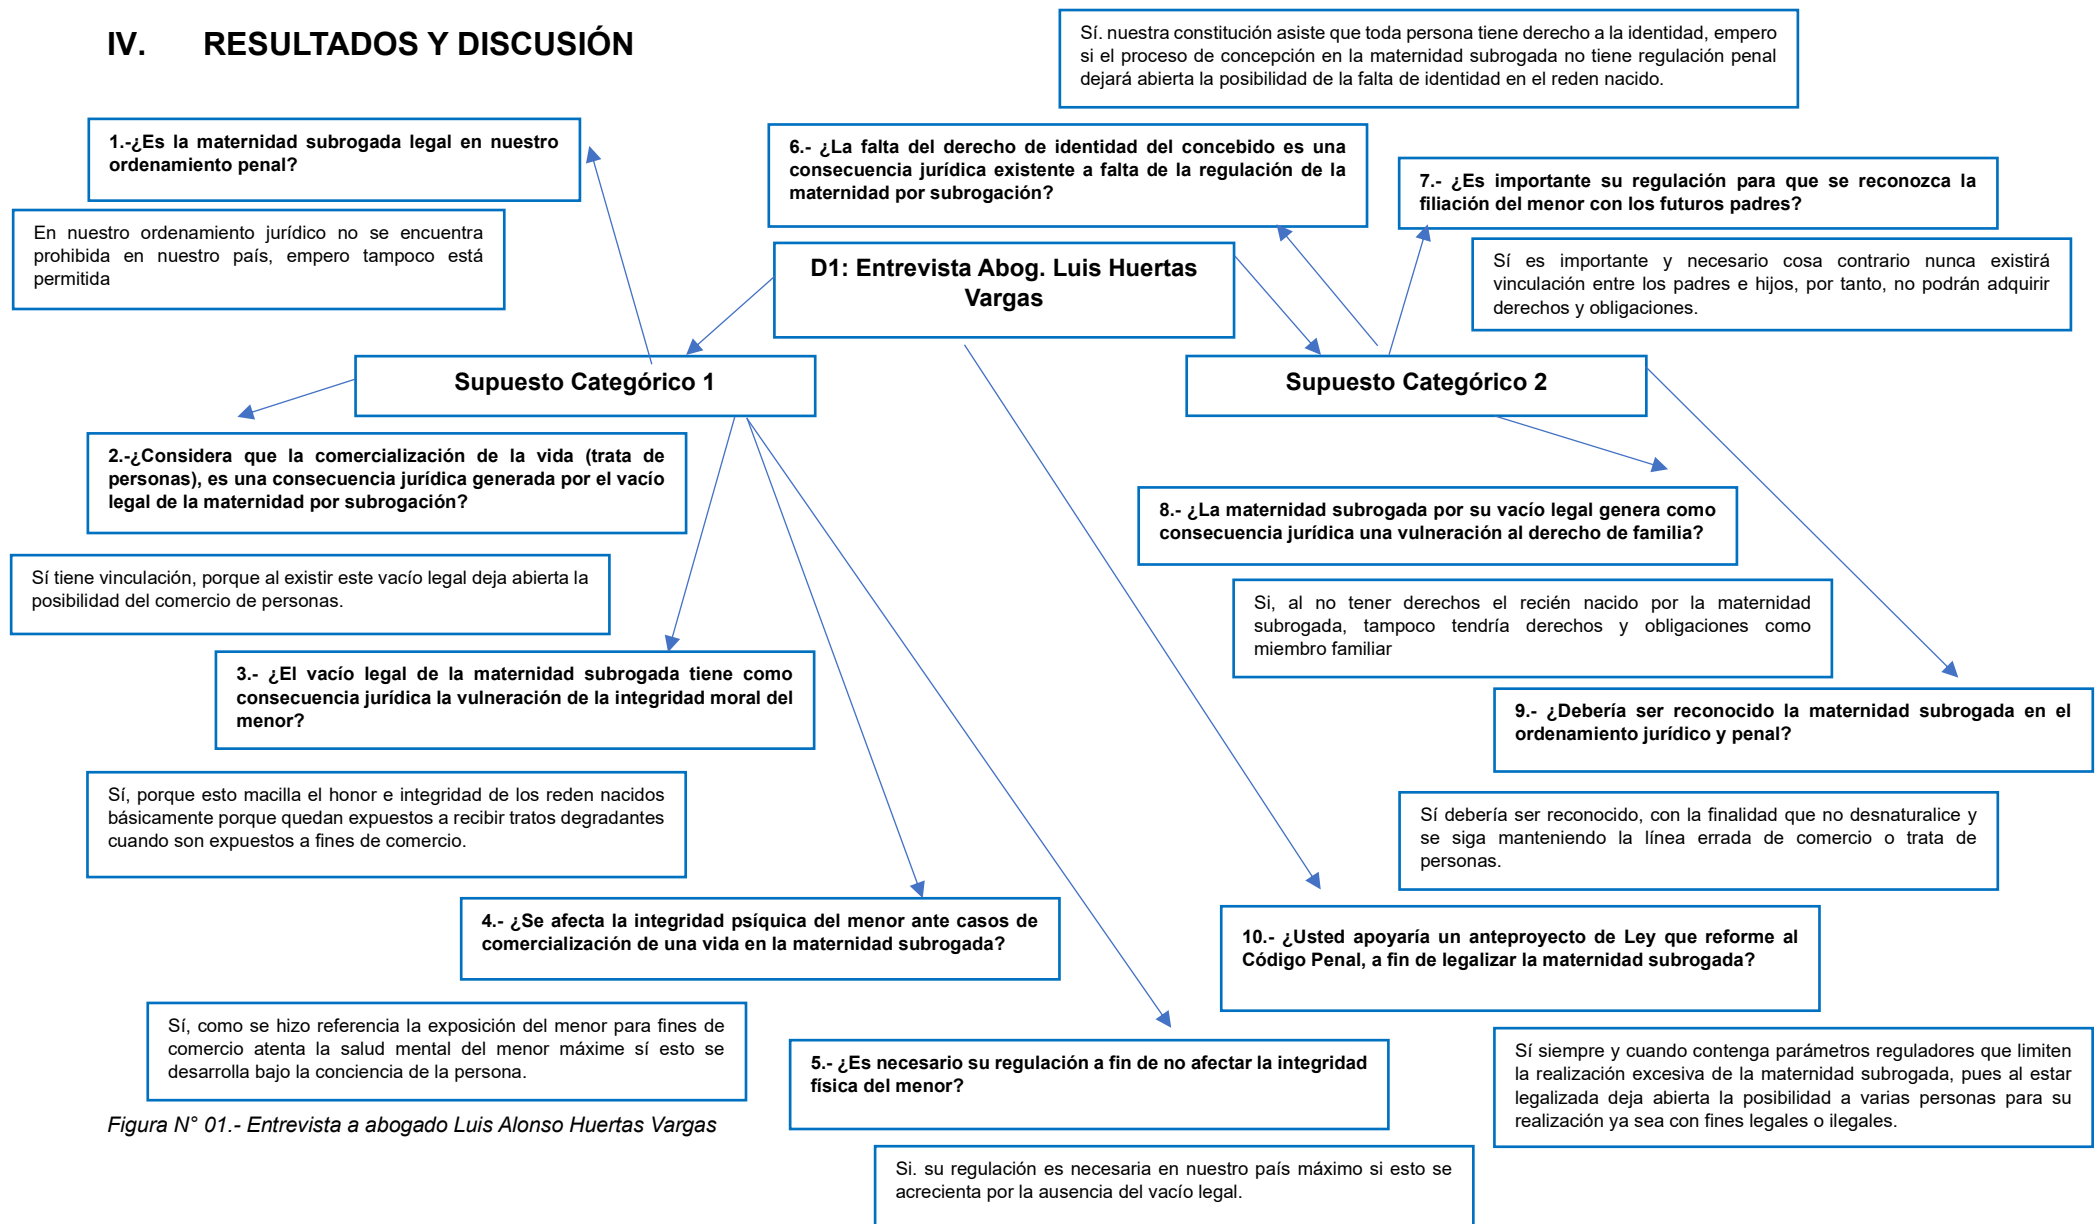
IV. RESULTADOS Y DISCUSIÓN

Sí. nuestra constitución asiste que toda persona tiene derecho a la identidad, empero si el proceso de concepción en la maternidad subrogada no tiene regulación penal dejará abierta la posibilidad de la falta de identidad en el reden nacido.

1.-¿Es la maternidad subrogada legal en nuestro ordenamiento penal?

En nuestro ordenamiento jurídico no se encuentra prohibida en nuestro país, empero tampoco está permitida

6.- ¿La falta del derecho de identidad del concebido es una consecuencia jurídica existente a falta de la regulación de la maternidad por subrogación?

7.- ¿Es importante su regulación para que se reconozca la filiación del menor con los futuros padres?

D1: Entrevista Abog. Luis Huertas Vargas

Sí es importante y necesario cosa contrario nunca existirá vinculación entre los padres e hijos, por tanto, no podrán adquirir derechos y obligaciones.

Supuesto Categórico 1

Supuesto Categórico 2

2.-¿Considera que la comercialización de la vida (trata de personas), es una consecuencia jurídica generada por el vacío legal de la maternidad por subrogación?

Sí tiene vinculación, porque al existir este vacío legal deja abierta la posibilidad del comercio de personas.

8.- ¿La maternidad subrogada por su vacío legal genera como consecuencia jurídica una vulneración al derecho de familia?

Si, al no tener derechos el recién nacido por la maternidad subrogada, tampoco tendría derechos y obligaciones como miembro familiar

3.- ¿El vacío legal de la maternidad subrogada tiene como consecuencia jurídica la vulneración de la integridad moral del menor?

9.- ¿Debería ser reconocido la maternidad subrogada en el ordenamiento jurídico y penal?

Sí, porque esto macilla el honor e integridad de los reden nacidos básicamente porque quedan expuestos a recibir tratos degradantes cuando son expuestos a fines de comercio.

Sí debería ser reconocido, con la finalidad que no desnaturalice y se siga manteniendo la línea errada de comercio o trata de personas.

4.- ¿Se afecta la integridad psíquica del menor ante casos de comercialización de una vida en la maternidad subrogada?

10.- ¿Usted apoyaría un anteproyecto de Ley que reforme al Código Penal, a fin de legalizar la maternidad subrogada?

Sí, como se hizo referencia la exposición del menor para fines de comercio atenta la salud mental del menor máxime sí esto se desarrolla bajo la conciencia de la persona.

5.- ¿Es necesario su regulación a fin de no afectar la integridad física del menor?

Sí siempre y cuando contenga parámetros reguladores que limiten la realización excesiva de la maternidad subrogada, pues al estar legalizada deja abierta la posibilidad a varias personas para su realización ya sea con fines legales o ilegales.

Figura N° 01.- Entrevista a abogado Luis Alonso Huertas Vargas

Si. su regulación es necesaria en nuestro país máximo si esto se acrecienta por la ausencia del vacío legal.